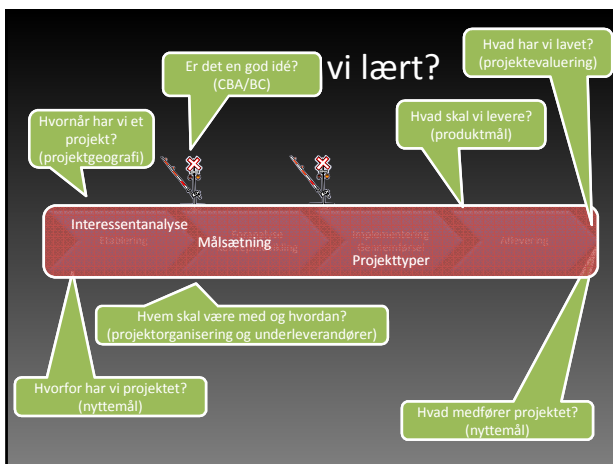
vi lært?

Er det en god idé?
(CBA/BC)

Hvad har vi lavet?
(projektevaluering)

Hvornår har vi et projekt?
(projektgeografi)

Hvad skal vi levere?
(produktmål)

Interessentanalyse
Etablering

Målsætning

Implementering

Aflevering

Projekttyper

Hvem skal være med og hvordan?
(projektorganisering og underleverandører)

Hvorfor har vi projektet?
(nyttemål)

Hvad medfører projektet?
(nyttemål)